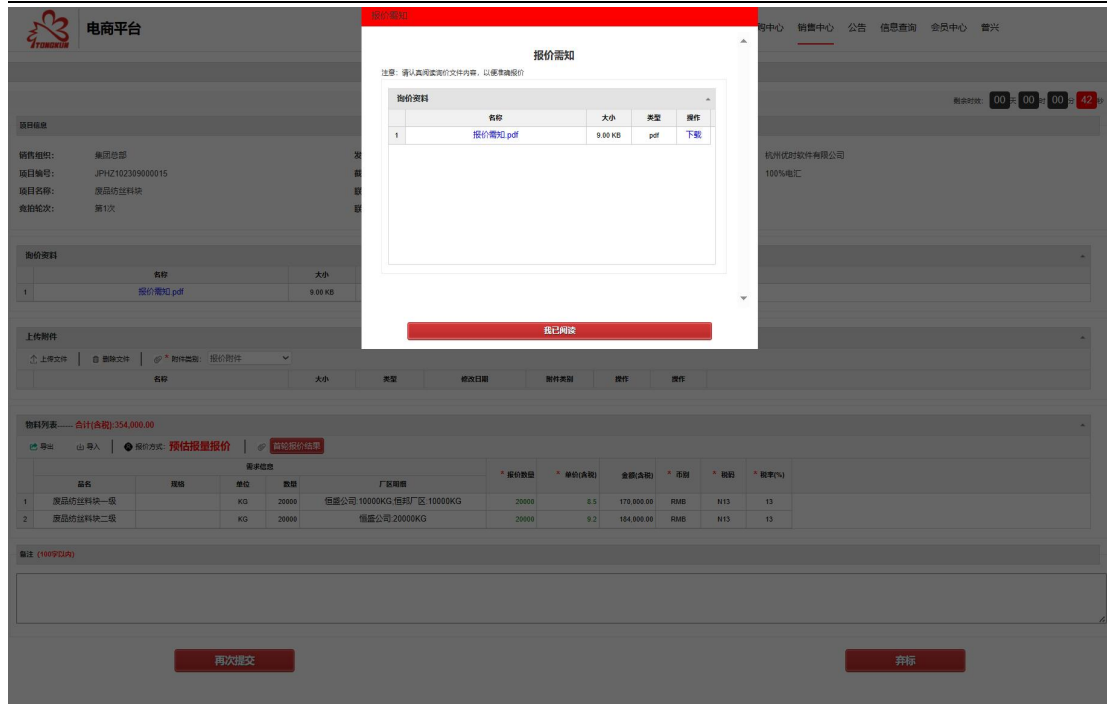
TONGKUN 电商平台

购中心 销售中心 公告 信息查询 会员中心 普兴

报价需知

报价需知

注意：请认真阅读询价文件内容，以便准确报价

询价资料

| | 名称 | 大小 | 类型 | 操作 |
|---|---|---|---|---|
| 1 | 报价需知.pdf | 9.00 KB | pdf | 下载 |

我已阅读

剩余时间: 00 天 00 时 00 分 42 秒

项目信息

销售组织: 集团总部
项目编号: JPHZ102309000015
项目名称: 废品纺丝料块
竞拍轮次: 第1次

杭州优时软件有限公司
100%电汇

询价资料

| | 名称 | 大小 |
|---|---|---|
| 1 | 报价需知.pdf | 9.00 KB |

上传附件

上传文件 | 删除文件 | * 附件类型: 报价附件

| 名称 | 大小 | 类型 | 修改日期 | 附件类型 | 操作 | 操作 |
|---|---|---|---|---|---|---|

物料列表------ 合计(含税):354,000.00

导出 导入 | 报价方式: 预估报量报价 | 首轮报价结果

| | 品名 | 规格 | 单位 | 数量 | 厂区明细 | * 报价数量 | * 单价(含税) | 金额(含税) | * 币别 | * 税码 | * 税率(%) |
|---|---|---|---|---|---|---|---|---|---|---|---|
| 1 | 废品纺丝料块一级 | | KG | 20000 | 恒盛公司:10000KG;恒邦厂区:10000KG | 20000 | 8.5 | 170,000.00 | RMB | N13 | 13 |
| 2 | 废品纺丝料块二级 | | KG | 20000 | 恒盛公司:20000KG | 20000 | 9.2 | 184,000.00 | RMB | N13 | 13 |

需求信息

备注 (100字以内)

再次提交

弃标